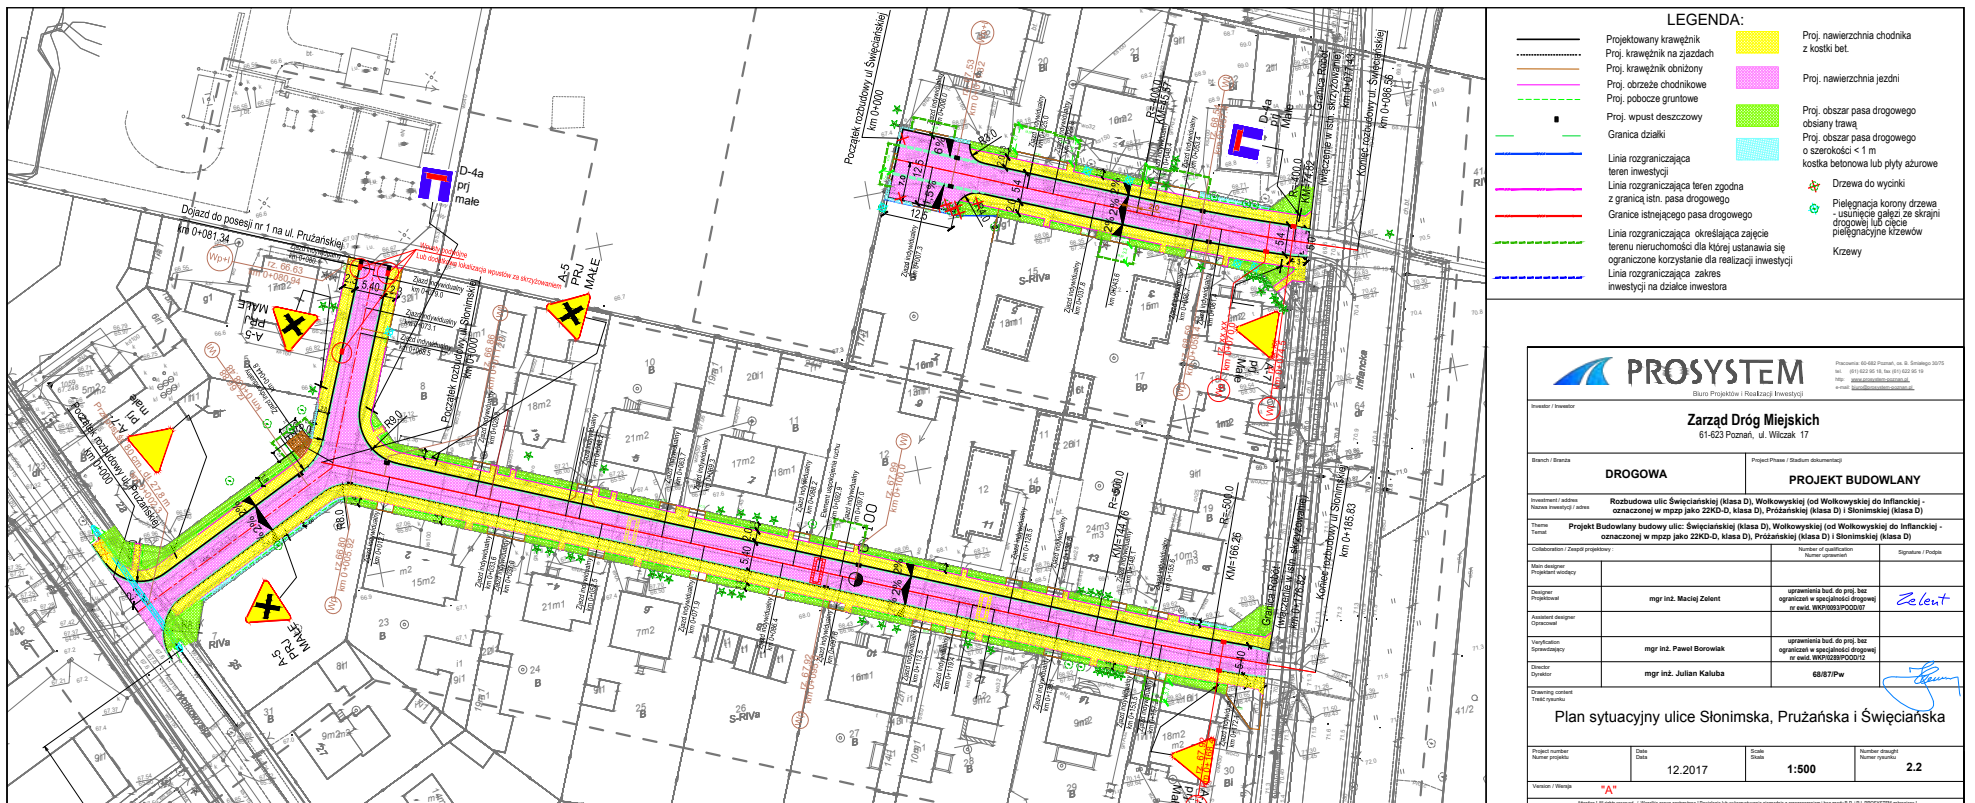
LEGENDA:

Projektowany krawężnik
Proj. krawężnik na zjazdach
Proj. krawężnik obniżony
Proj. obrzeże chodnikowe
Proj. pobocze gruntowe
Proj. wpust deszczowy
Granica działki
Linia rozgraniczająca teren inwestycji
Linia rozgraniczająca teren zgodna z granicą istn. pasa drogowego
Granice istniejącego pasa drogowego
Linia rozgraniczająca określająca zajęcie terenu nieruchomości dla której ustanawia się ograniczone prawo korzystania dla realizacji inwestycji
Linia rozgraniczająca zakres inwestycji na działce inwestora

Proj. nawierzchnia chodnika z kostki bet.
Proj. nawierzchnia jezdni
Proj. obszar pasa drogowego obsiany trawą
Proj. obszar pasa drogowego o szerokości < 1 m kostka betonowa lub płyty ażurowe
Drzewa do wycinki
Pielęgnacja korony drzewa - usunięcie gałęzi ze skrajni drogowej lub cięcie pielęgnacyjne krzewów
Krzewy

PROSYSTEM
Biuro Projektów i Realizacji Inwestycji

Investor / Inwestor
Zarząd Dróg Miejskich
61-623 Poznań, ul. Wilczak 17

Branch / Branża
DROGOWA
Project Phase / Stadium dokumentacji
PROJEKT BUDOWLANY

Investment / address
Nazwa inwestycji / adres
Rozbudowa ulic Święciańskiej (klasa D), Wołkowyskiej (od Wołkowyskiej do Inflanckiej - oznaczonej w mpzp jako 22KD-D, klasa D), Prużańskiej (klasa D) i Słonimskiej (klasa D)

Theme
Temat
Projekt Budowlany budowy ulic: Święciańskiej (klasa D), Wołkowyskiej (od Wołkowyskiej do Inflanckiej - oznaczonej w mpzp jako 22KD-D, klasa D), Prużańskiej (klasa D) i Słonimskiej (klasa D)

Collaboration / Zespół projektowy:
Number of qualification
Numer uprawnień
Signature / Podpis

Main designer
Projektant wiodący

Designer
Projektował
mgr inż. Maciej Zelent
uprawnienia bud. do proj. bez ograniczeń w specjalności drogowej nr ewid. WKP/0093/POOD/07
Zelent

Assistant designer
Opracował

Verification
Sprawdzający
mgr inż. Paweł Borowiak
uprawnienia bud. do proj. bez ograniczeń w specjalności drogowej nr ewid. WKP/0289/POOD/12

Director
Dyrektor
mgr inż. Julian Kaluba
68/87/Pw

Drawing content
Treść rysunku
Plan sytuacyjny ulice Słonimska, Prużańska i Święciańska

Project number
Numer projektu
Date
Data
12.2017
Scale
Skala
1:500
Number draught
Numer rysunku
2.2

Version / Wersja
"A"

Dojazd do posesji nr 1 na ul. Prużańskiej
km 0+081.34
Początek rozbudowy ul. Słonimskiej
Początek rozbudowy ul. Prużańskiej
km 0+000
Początek rozbudowy ul. Święciańskiej
km 0+000
Koniec rozbudowy ul. Święciańskiej
km 0+086.56
Koniec rozbudowy ul Słonimskiej
km 0+185.83
Granica robót
D-4a
prj
małe
A-5
PRJ
MAŁE
A-7
prj
małe
R=400.0
R=500.0
R=600.0
R9.0
R8.0
KM=166.26
5.40
5.40
12.5
2%
Zjazd indywidualny
S-RIVa
Bp
Bl
RIVa
Wołkowyska
Inflancka
LOD